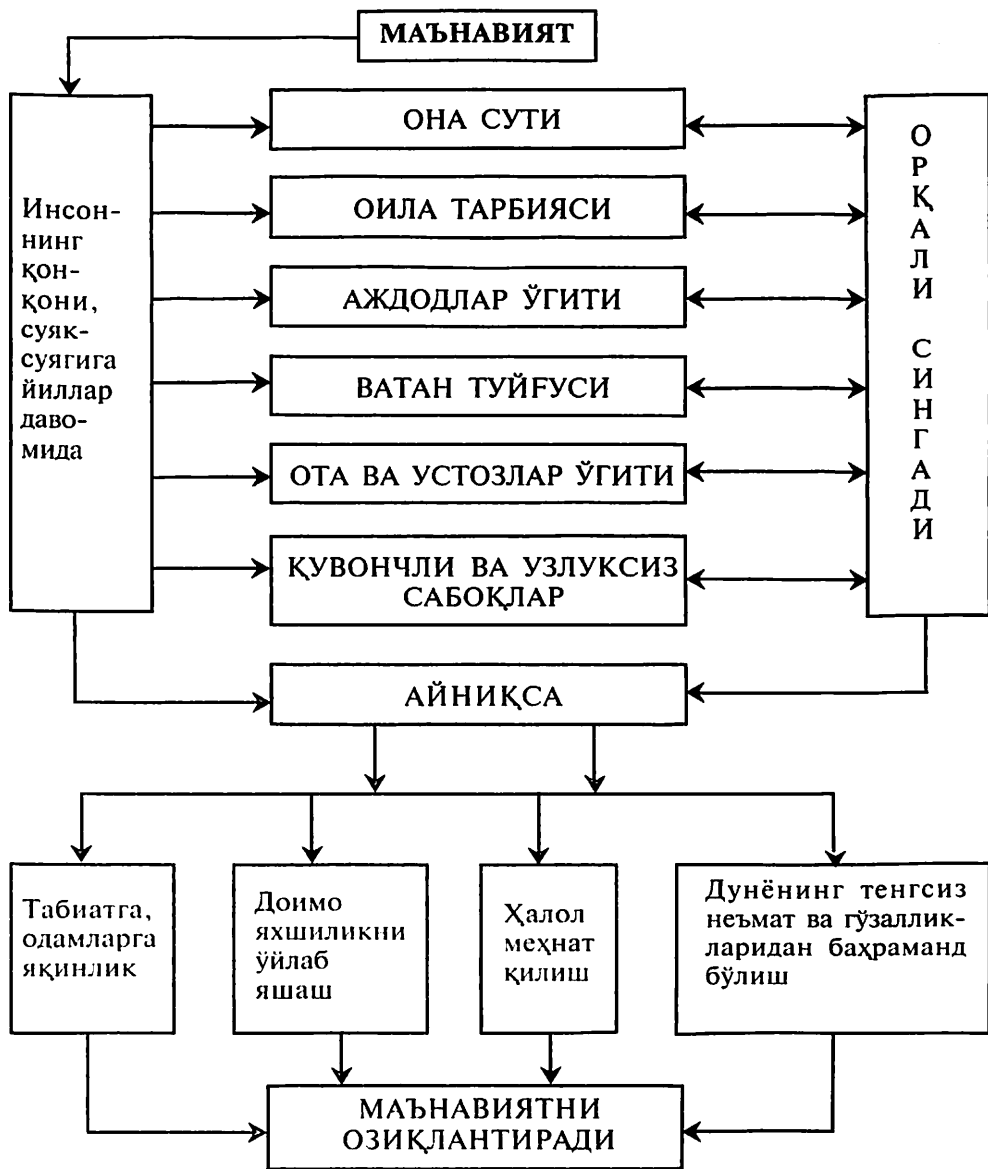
МАЪНАВИЯТ

Инсоннинг қонқони, суяксуягига йиллар давомида

ОНА СУТИ

ОИЛА ТАРБИЯСИ

АЖДОДЛАР ЎГИТИ

ВАТАН ТУЙҒУСИ

ОТА ВА УСТОЗЛАР ЎГИТИ

ҚУВОНЧЛИ ВА УЗЛУКСИЗ САБОҚЛАР

ОРҚАЛИ СИНГАДИ

АЙНИҚСА

Табиатга, одамларга яқинлик

Доимо яхшиликни ўйлаб яшаш

Ҳалол меҳнат қилиш

Дунёнинг тенгсиз неъмат ва гўзалликларидан баҳраманд бўлиш

МАЪНАВИЯТНИ ОЗИҚЛАНТИРАДИ